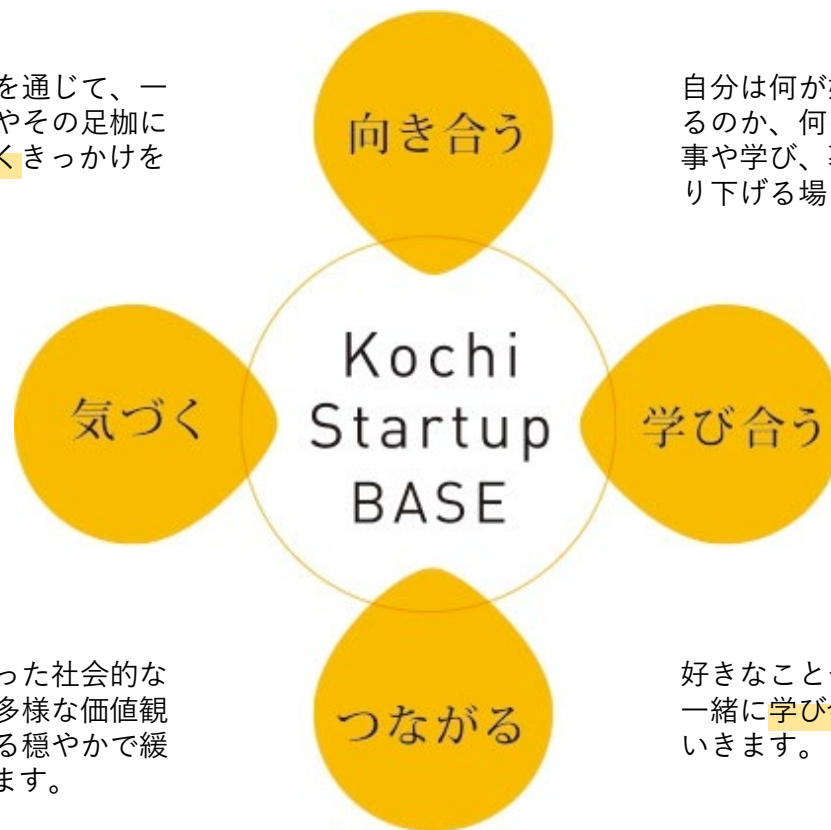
を通じて、一
やその足枷に
くきっかけを

自分は何が
るのか、何
事や学び、
り下げる場

向き合う

気づく

Kochi
Startup
BASE

学び合う

つながる

った社会的な
多様な価値観
る穏やかで緩
ます。

好きなこと
一緒に学び
いきます。